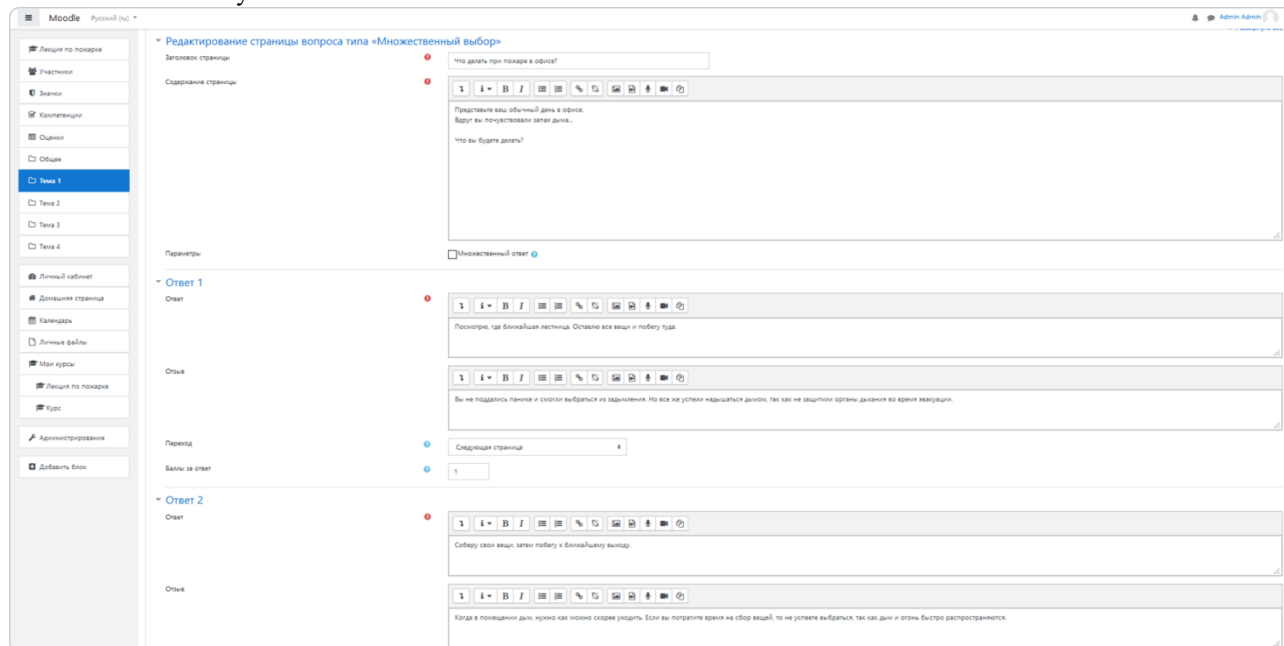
Moodle Русский (ru)

Admin Admin

Лекция по пожарке
Участники
Значки
Компетенции
Оценки
Общее
Тема 1
Тема 2
Тема 3
Тема 4
Личный кабинет
Домашняя страница
Календарь
Личные файлы
Мои курсы
Лекция по пожарке
Курс
Администрирование
Добавить блок

Редактирование страницы вопроса типа «Множественный выбор»

Заголовок страницы
Что делать при пожаре в офисе?

Содержание страницы
Представьте ваш обычный день в офисе.
Вдруг вы почувствовали запах дыма...

Что вы будете делать?

Параметры
Множественный ответ

Ответ 1

Ответ
Посмотрю, где ближайшая лестница. Оставлю все вещи и побегу туда.

Отзыв
Вы не поддались панике и смогли выбраться из задымления. Но все же успели надышаться дымом, так как не защитили органы дыхания во время эвакуации.

Переход
Следующая страница

Баллы за ответ
1

Ответ 2

Ответ
Соберу свои вещи, затем побегу к ближайшему выходу.

Отзыв
Когда в помещении дым, нужно как можно скорее уходить. Если вы потратите время на сбор вещей, то не успеете выбраться, так как дым и огонь быстро распространяются.